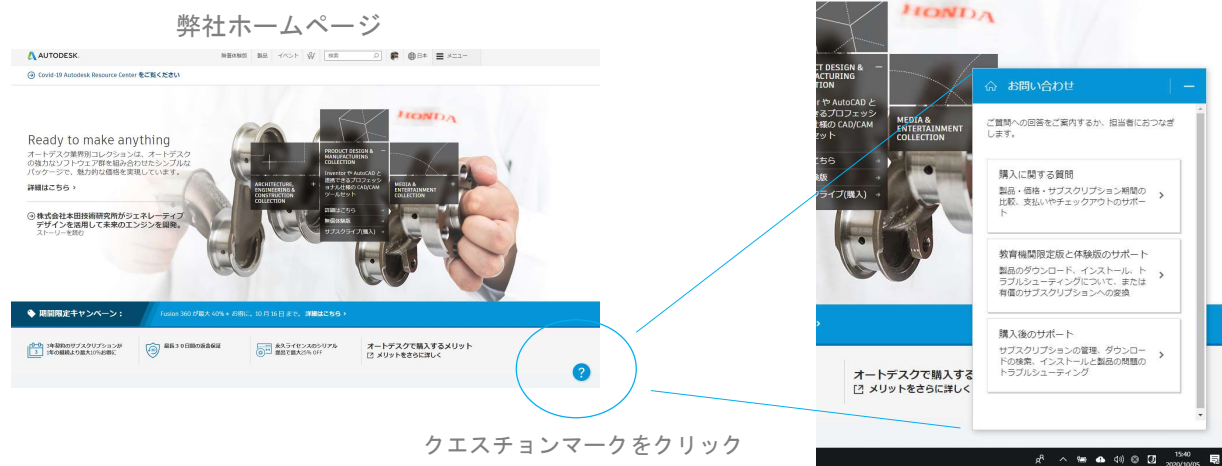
弊社ホームページ

AUTODESK.

無償体験版　製品　イベント　検索　日本　メニュー

Covid-19 Autodesk Resource Center をご覧ください

Ready to make anything

オートデスク業界別コレクションは、オートデスクの強力なソフトウェア群を組み合わせたシンプルなパッケージで、魅力的な価格を実現しています。

詳細はこちら ›

株式会社本田技術研究所がジェネレーティブデザインを活用して未来のエンジンを設計。

ストーリーを読む

HONDA

ARCHITECTURE, ENGINEERING & CONSTRUCTION COLLECTION

PRODUCT DESIGN & MANUFACTURING COLLECTION

Inventor や AutoCAD と連携できるプロフェッショナル仕様の CAD/CAM ツールセット

詳細はこちら

無償体験版

サブスクライブ(購入)

MEDIA & ENTERTAINMENT COLLECTION

期間限定キャンペーン：

Fusion 360 が最大 40% ＊ お得に。10 月 16 日まで。詳細はこちら ›

3年契約のサブスクリプションが1年の継続より最大10%お得に

最長３０日間の返金保証

永久ライセンスのシリアル番間で最大25% OFF

オートデスクで購入するメリット

メリットをさらに詳しく

?

クエスチョンマークをクリック

HONDA

PRODUCT DESIGN & MANUFACTURING

Inventor や AutoCAD と連携できるプロフェッショナル仕様の CAD/CAM ツールセット

こちら

験版

スクライブ(購入)

MEDIA & ENTERTAINMENT COLLECTION

お問い合わせ

ご質問への回答をご案内するか、担当者におつなぎします。

購入に関する質問

製品・価格・サブスクリプション期間の比較、支払いやチェックアウトのサポート

教育機関限定版と体験版のサポート

製品のダウンロード、インストール、トラブルシューティングについて、または有償のサブスクリプションへの変換

購入後のサポート

サブスクリプションの管理、ダウンロードの検索、インストールと製品の問題のトラブルシューティング

オートデスクで購入する

メリットをさらに詳しく

15:40
2020/10/05